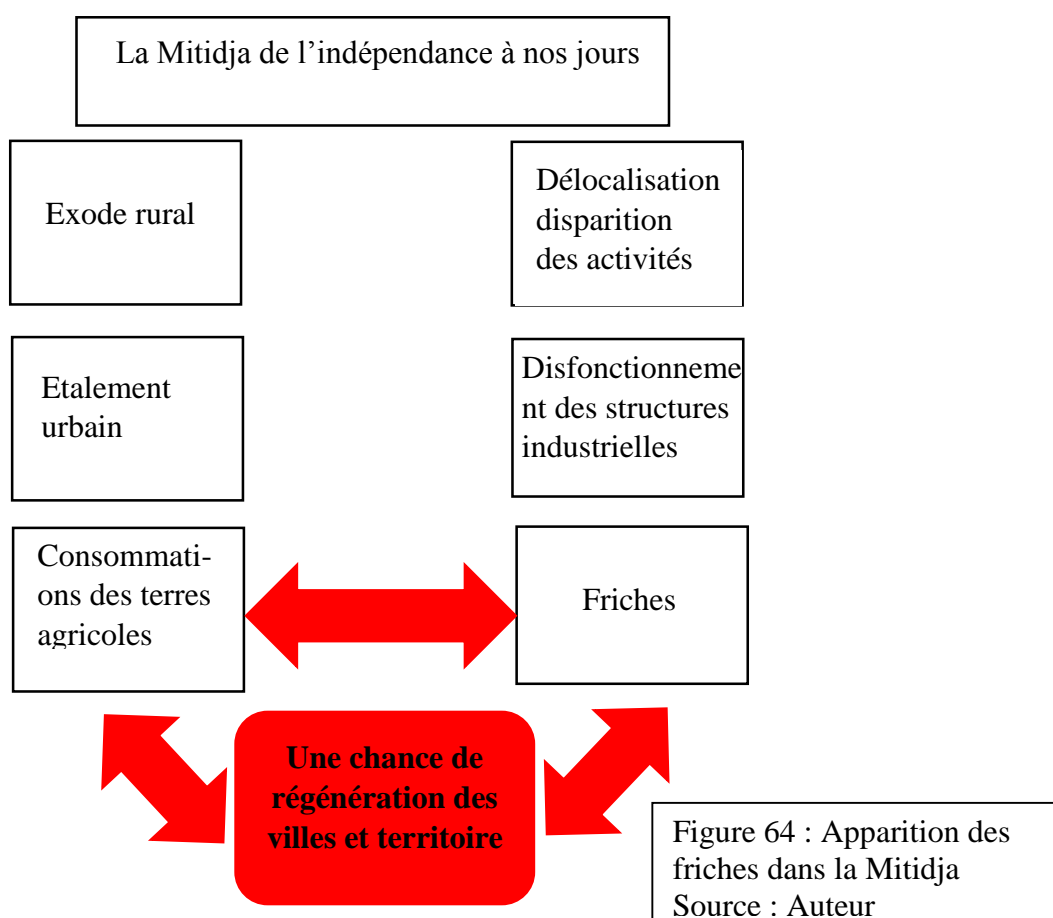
La Mitidja de l’indépendance à nos jours

Exode rural

Délocalisation disparition des activités

Etalement urbain

Disfonctionnement des structures industrielles

Consommations des terres agricoles

Friches

Une chance de régénération des villes et territoire

Figure 64 : Apparition des friches dans la Mitidja
Source : Auteur